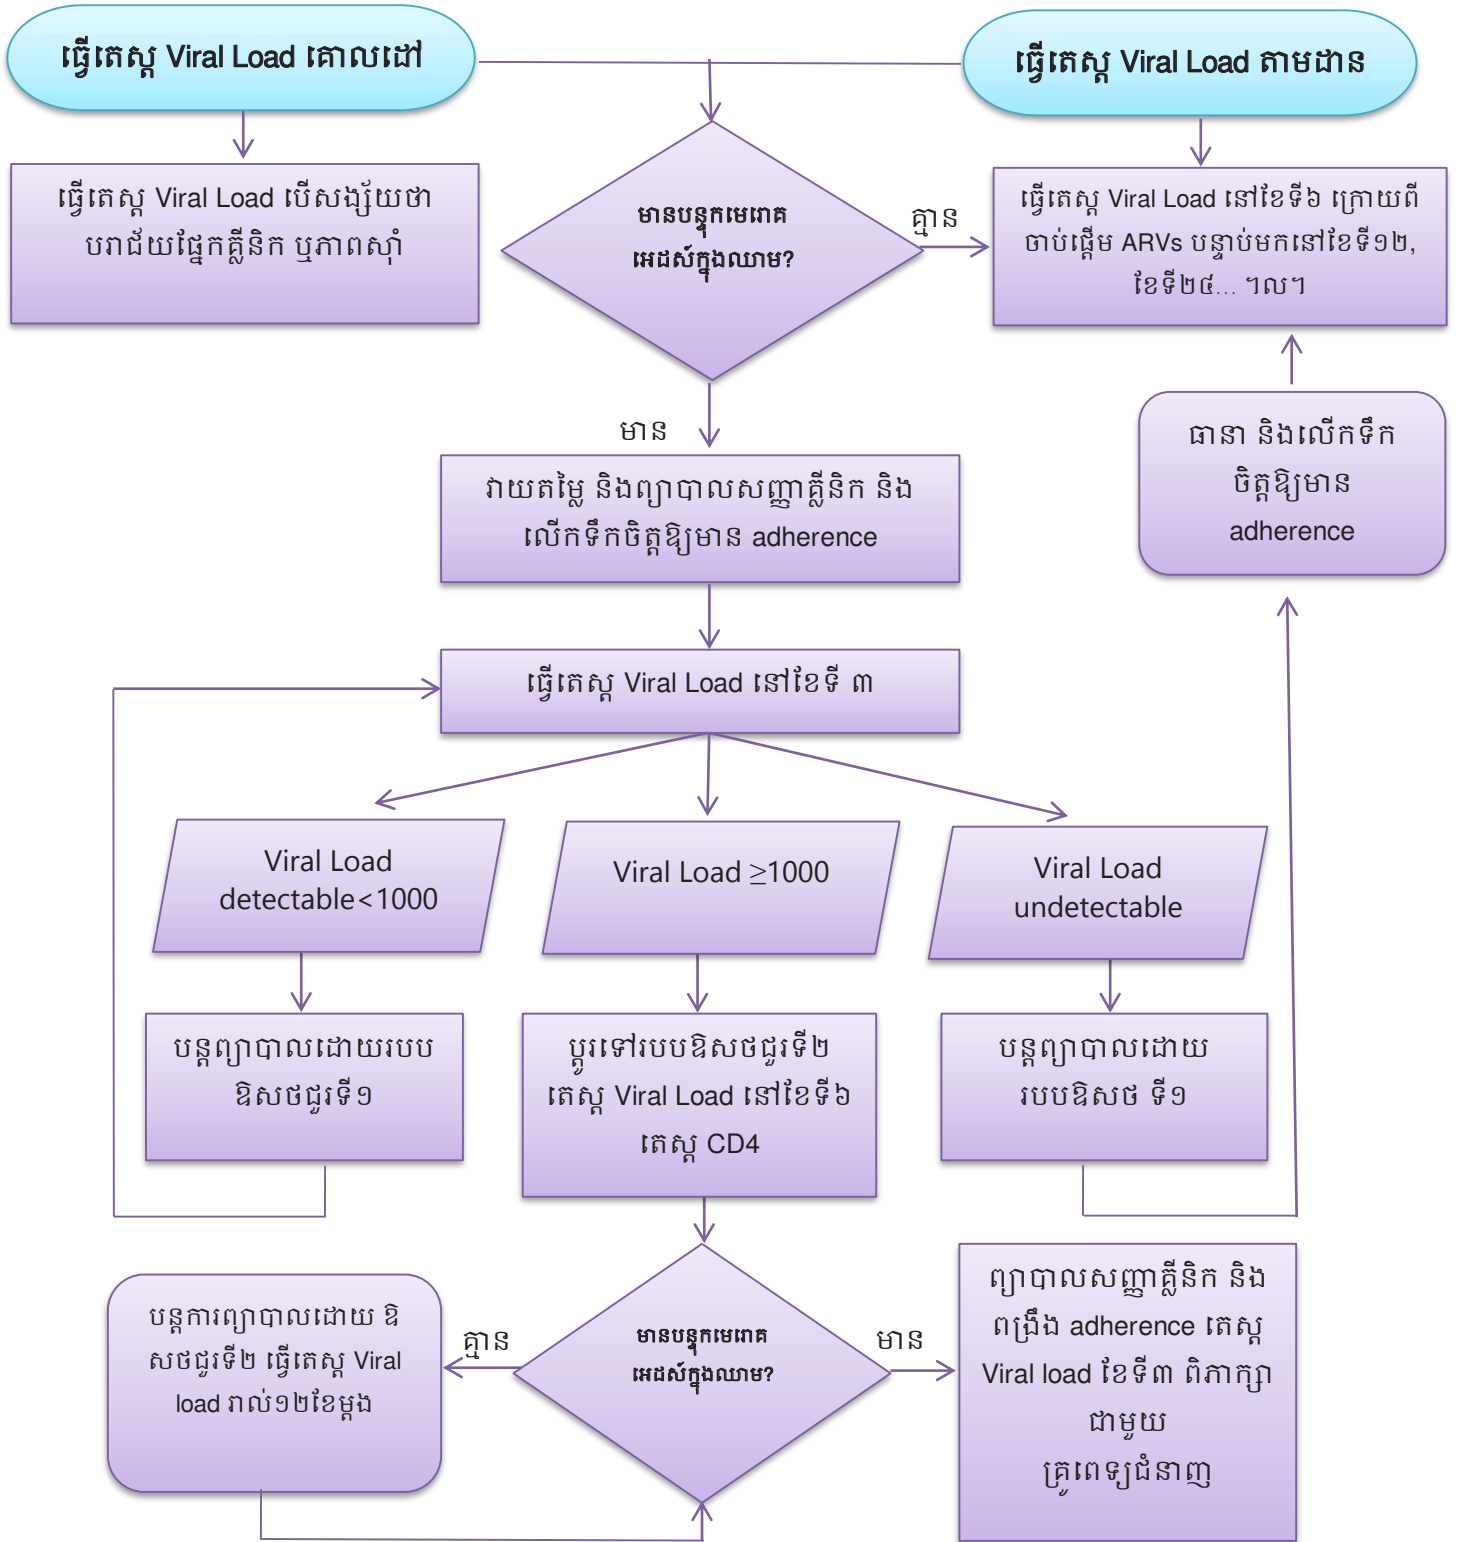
ធ្វើតេស្ត Viral Load គោលដៅ

ធ្វើតេស្ត Viral Load តាមដាន

ធ្វើតេស្ត Viral Load បើសង្ស័យថា បរាជ័យផ្នែកគ្លីនិក ឬភាពស៊ាំ

មានបន្ទុកមេរោគ អេដស៍ក្នុងឈាម?

គ្មាន

ធ្វើតេស្ត Viral Load នៅខែទី៦ ក្រោយពីចាប់ផ្តើម ARVs បន្ទាប់មកនៅខែទី១២, ខែទី២៤... ។ល។

មាន

ធានា និងលើកទឹកចិត្តឱ្យមាន adherence

វាយតម្លៃ និងព្យាបាលសញ្ញាគ្លីនិក និងលើកទឹកចិត្តឱ្យមាន adherence

ធ្វើតេស្ត Viral Load នៅខែទី ៣

Viral Load detectable<1000

Viral Load ≥1000

Viral Load undetectable

បន្តព្យាបាលដោយរបបឱសថជួរទី១

ប្តូរទៅរបបឱសថជួរទី២ តេស្ត Viral Load នៅខែទី៦ តេស្ត CD4

បន្តព្យាបាលដោយរបបឱសថ ទី១

បន្តការព្យាបាលដោយ ឱសថជួរទី២ ធ្វើតេស្ត Viral load រាល់១២ខែម្តង

គ្មាន

មានបន្ទុកមេរោគ អេដស៍ក្នុងឈាម?

មាន

ព្យាបាលសញ្ញាគ្លីនិក និងពង្រឹង adherence តេស្ត Viral load ខែទី៣ ពិភាក្សាជាមួយ គ្រូពេទ្យជំនាញ